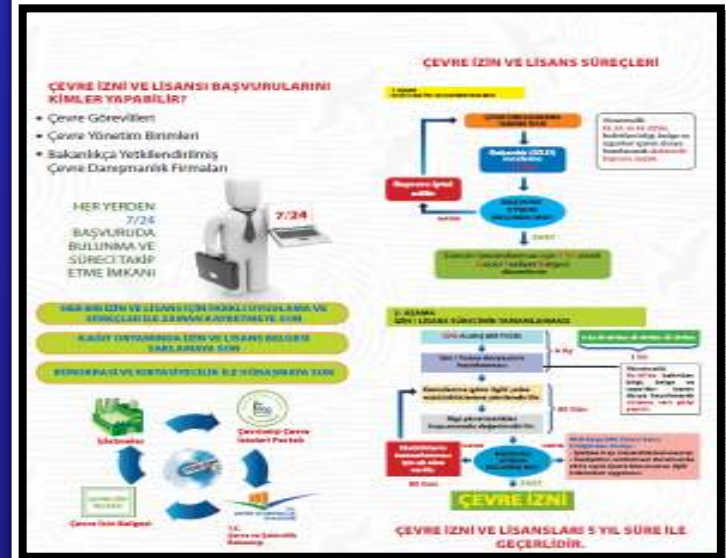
ÇEVRE İZNİ VE LİSANSI BAŞVURULARINI KİMLER YAPABİLİR?

• Çevre Görevlileri
• Çevre Yönetim Birimleri
• Bakanlıkça Yetkilendirilmiş Çevre Danışmanlık Firmaları

HER YERDEN 7/24 BAŞVURUDA BULUNMA VE SÜRECİ TAKİP ETME İMKANI

7/24

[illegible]

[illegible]

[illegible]

İşletmeler

Çevre İzin Belgesi

T.C. Çevre ve Şehircilik Bakanlığı

ÇEVRE İZİN VE LİSANS SÜREÇLERİ

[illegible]

ÇEVRE İZNİ

ÇEVRE İZNİ VE LİSANSLARI 5 YIL SÜRE İLE GEÇERLİDİR.